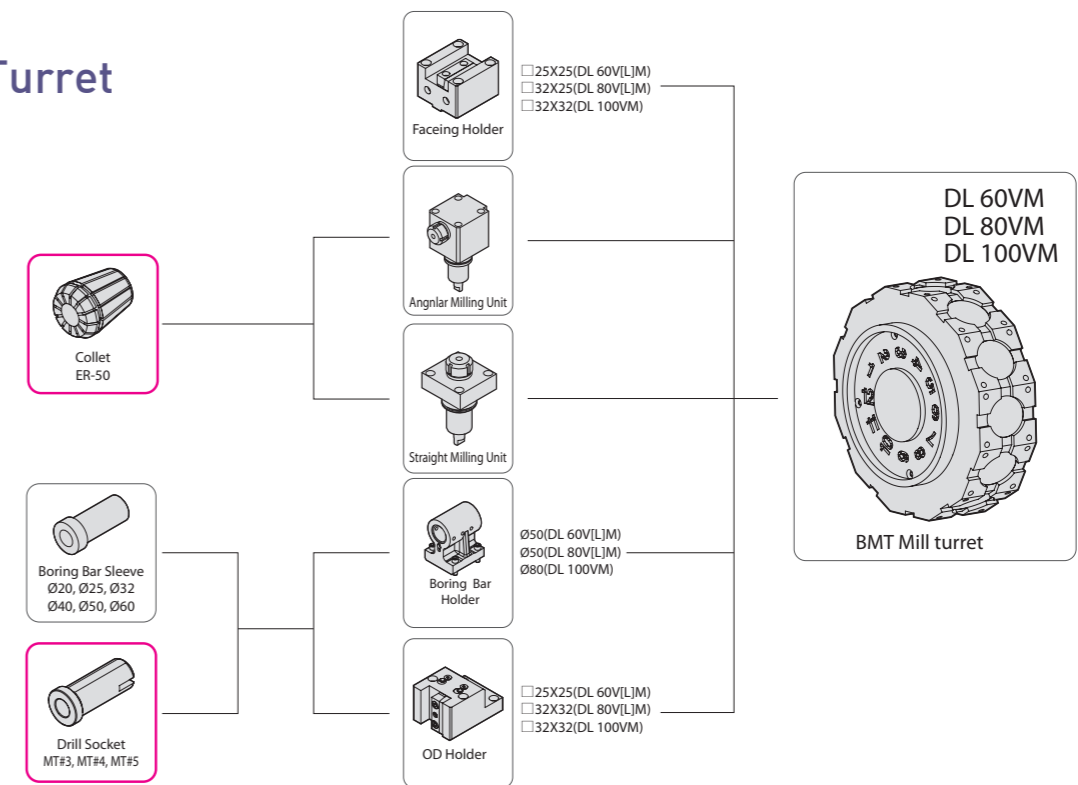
Turret

Faceing Holder

□25X25(DL 60V[L]M)
□32X25(DL 80V[L]M)
□32X32(DL 100VM)

Angnlar Milling Unit

Collet
ER-50

Straight Milling Unit

DL 60VM
DL 80VM
DL 100VM

BMT Mill turret

Boring Bar Sleeve
Ø20, Ø25, Ø32
Ø40, Ø50, Ø60

Boring Bar Holder

Ø50(DL 60V[L]M)
Ø50(DL 80V[L]M)
Ø80(DL 100VM)

Drill Socket
MT#3, MT#4, MT#5

OD Holder

□25X25(DL 60V[L]M)
□32X32(DL 80V[L]M)
□32X32(DL 100VM)